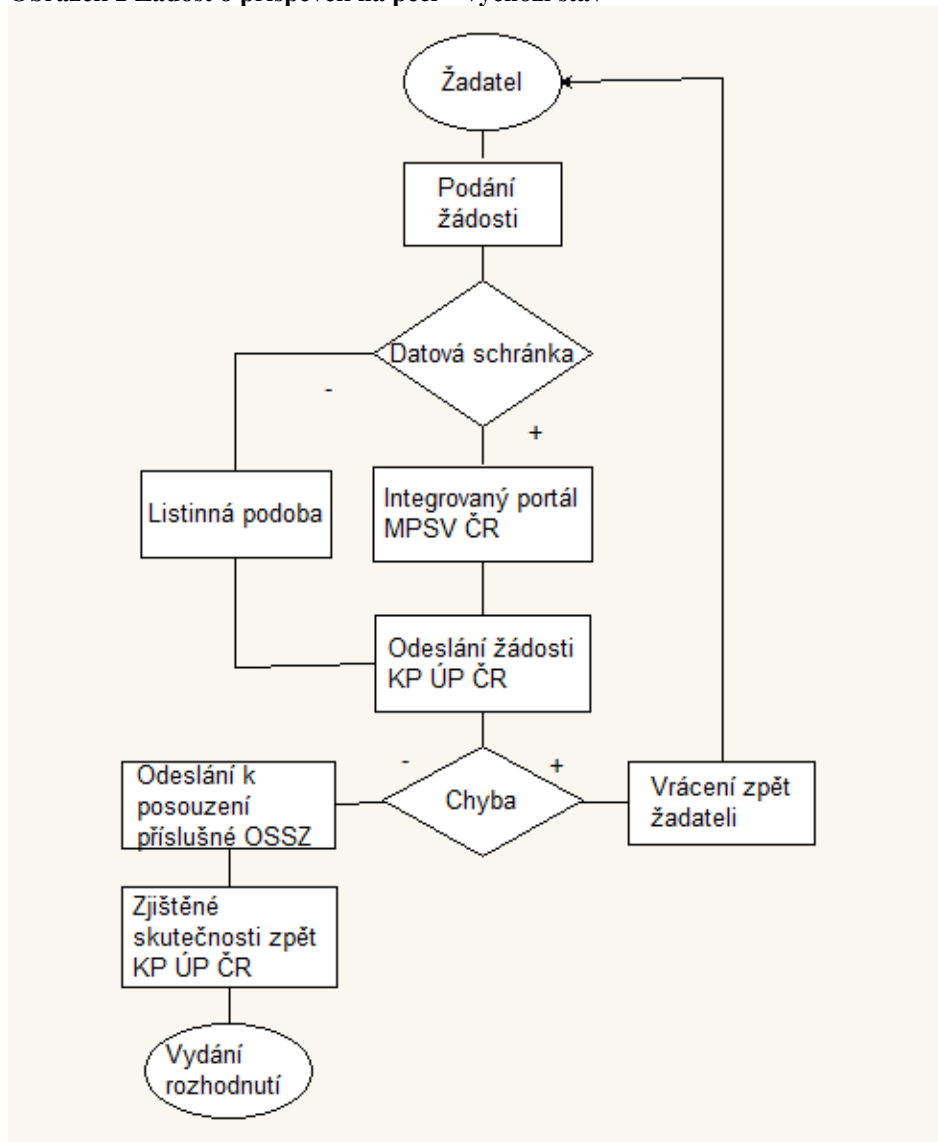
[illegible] 2 Žádost o příspěvek na péči – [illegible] stav

Žadatel

Podání žádosti

Datová schránka

-

+

Listinná podoba

Integrovaný portál MPSV ČR

Odeslání žádosti KP ÚP ČR

-

+

Odeslání k posouzení příslušné OSSZ

Chyba

Vrácení zpět žadateli

Zjištěné skutečnosti zpět KP ÚP ČR

Vydání rozhodnutí